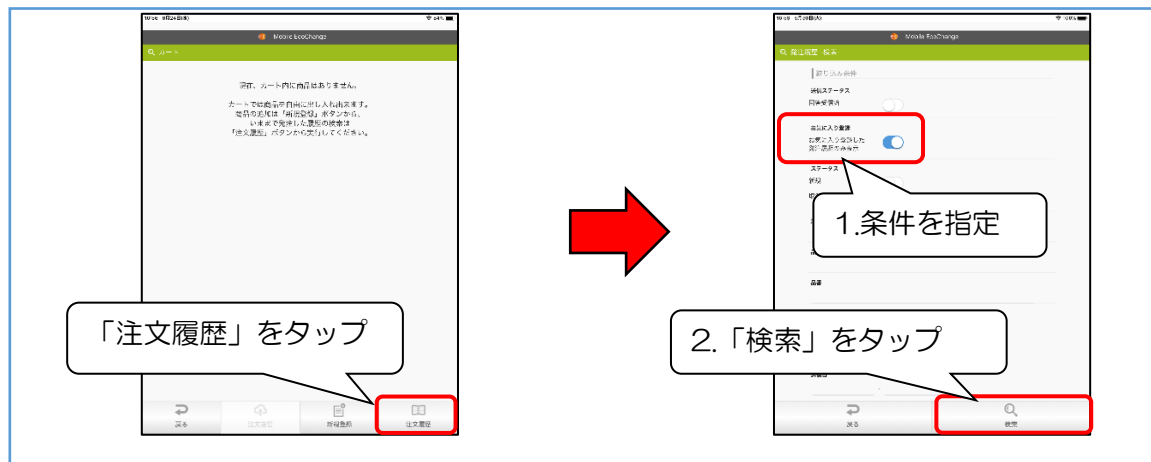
Mobile EcoChange

カート

現在、カート内に商品はありません。

カートで的商品を自由に出し入れ出来ます。
商品の追加は「新規登録」ボタンから、
いままで発注した履歴の検索は
「注文履歴」ボタンから実行してください。

「注文履歴」をタップ

戻る　注文確定　新規登録　注文履歴

Mobile EcoChange

発注履歴 検索

絞り込み条件

受信ステータス

お気に入り登録

ステータス

1.条件を指定

品番

2.「検索」をタップ

戻る　検索